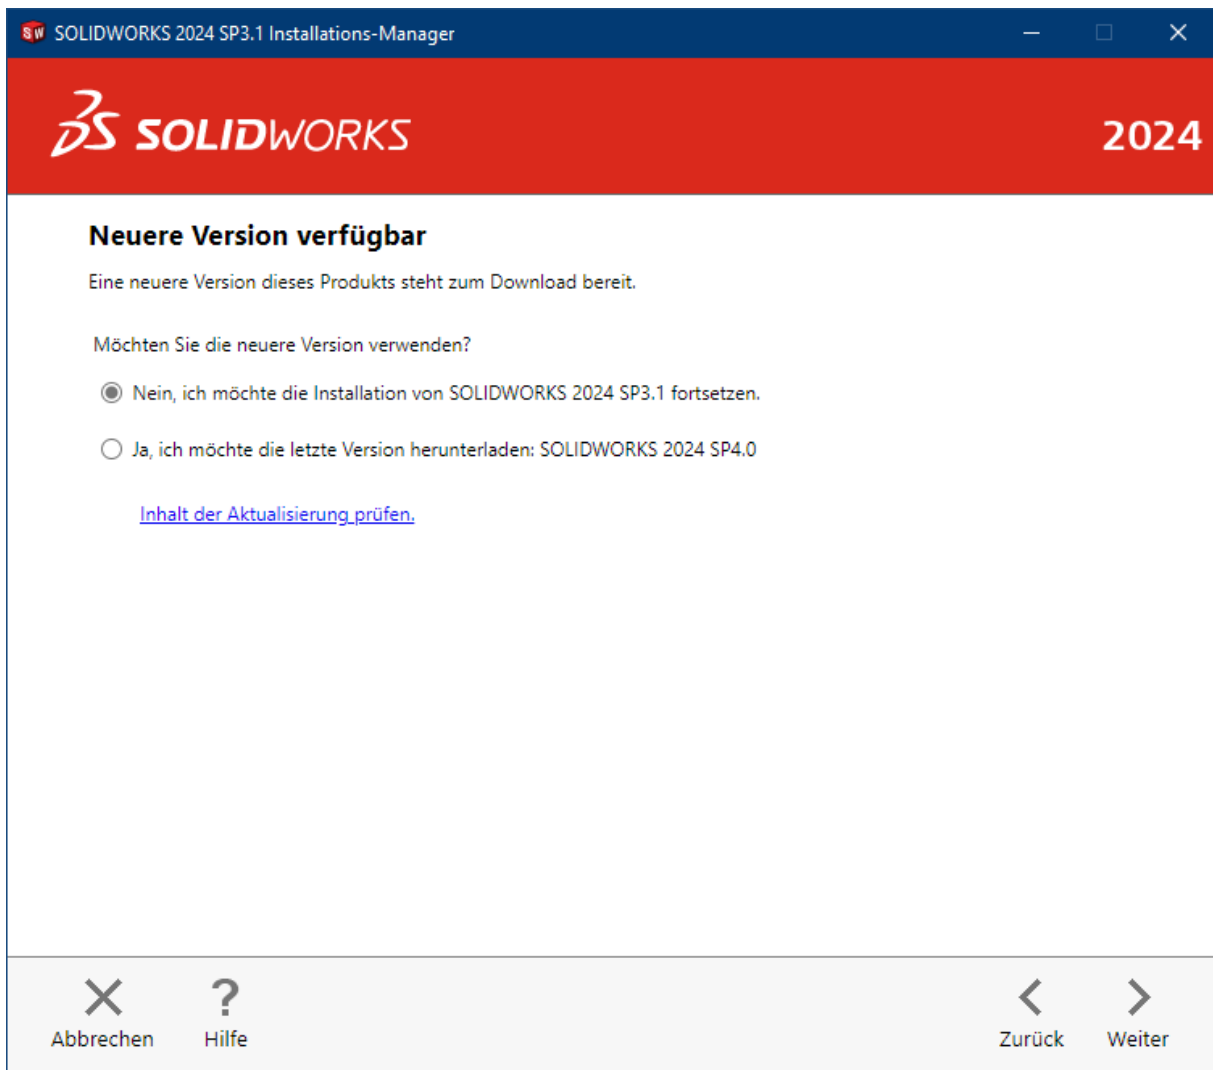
SW SOLIDWORKS 2024 SP3.1 Installations-Manager

3S SOLIDWORKS 2024

Neuere Version verfügbar

Eine neuere Version dieses Produkts steht zum Download bereit.

Möchten Sie die neuere Version verwenden?

Nein, ich möchte die Installation von SOLIDWORKS 2024 SP3.1 fortsetzen.

Ja, ich möchte die letzte Version herunterladen: SOLIDWORKS 2024 SP4.0

Inhalt der Aktualisierung prüfen.

Abbrechen Hilfe Zurück Weiter